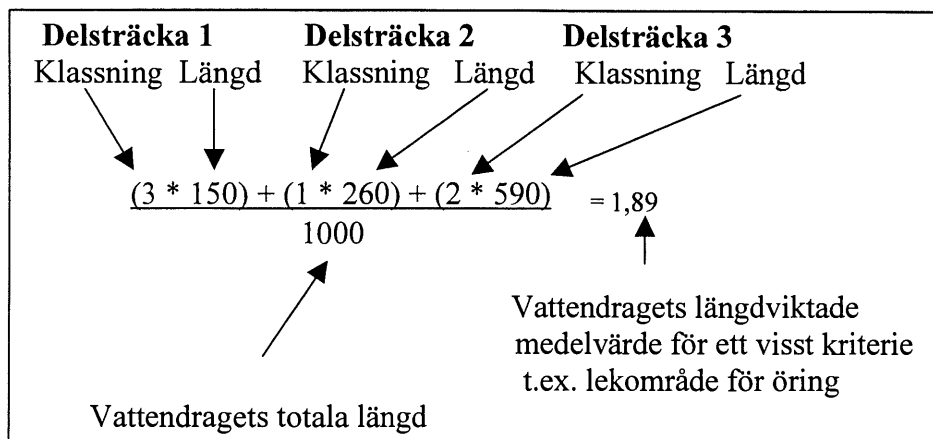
**Delsträcka 1**
Klassning Längd

**Delsträcka 2**
Klassning Längd

**Delsträcka 3**
Klassning Längd

$\frac{(3 * 150) + (1 * 260) + (2 * 590)}{1000} = 1,89$

Vattendragets längdviktade medelvärde för ett visst kriterie t.ex. lekområde för öring

Vattendragets totala längd